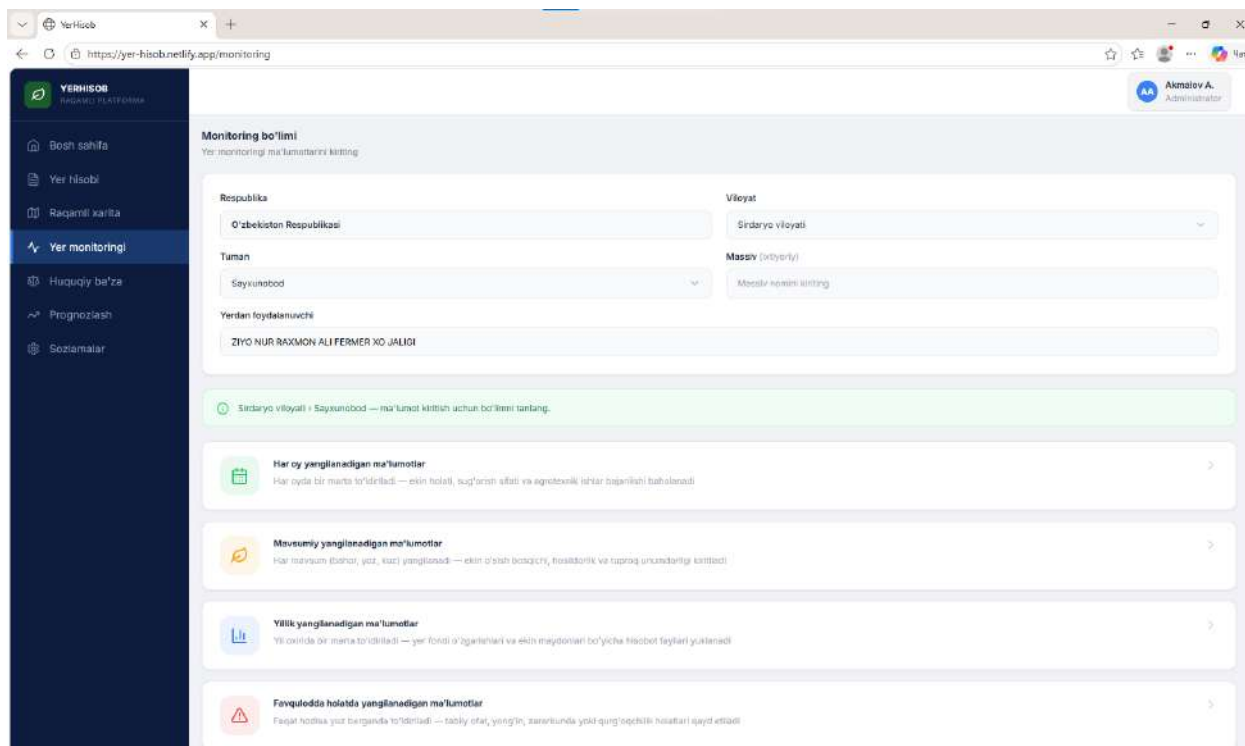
YerHisob

https://yer-hisob.netlify.app/monitoring

YERHISOB
RAQAMLI PLATFORMA

Akmalov A.
Administrator

Bosh sahifa
Yer hisobi
Raqamli xarita
Yer monitoringi
Huquqiy ba'za
Prognozlash
Sozlamalar

Monitoring bo'limi
Yer monitoringi ma'lumotlarini kiriting

Respublika
O'zbekiston Respublikasi

Viloyat
Sirdaryo viloyati

Tuman
Sayxunobod

Massiv (ixtiyoriy)
Massiv nomini kiriting

Yerdan foydalanuvchi
ZIYO NUR RAXMON ALI FERMER XO JALIGI

Sirdaryo viloyati › Sayxunobod — ma'lumot kiritish uchun bo'limni tanlang.

Har oy yangilanadigan ma'lumotlar
Har oyda bir marta to'ldiriladi — ekin holati, sug'orish sifati va agrotexnik ishlar bajarilishi baholanadi

Mavsumiy yangilanadigan ma'lumotlar
Har mavsum (bahor, yoz, kuz) yangilanadi — ekin o'sish bosqichi, hosildorlik va tuproq unumdorligi kiritiladi

Yillik yangilanadigan ma'lumotlar
Yil oxirida bir marta to'ldiriladi — yer fondi o'zgarishlari va ekin maydonlari bo'yicha hisobot fayllari yuklanadi

Favqulodda holatda yangilanadigan ma'lumotlar
Faqat hodisa yuz berganda to'ldiriladi — tabiiy ofat, yong'in, zararkunanda yoki qurg'oqchilik holatlari qayd etiladi